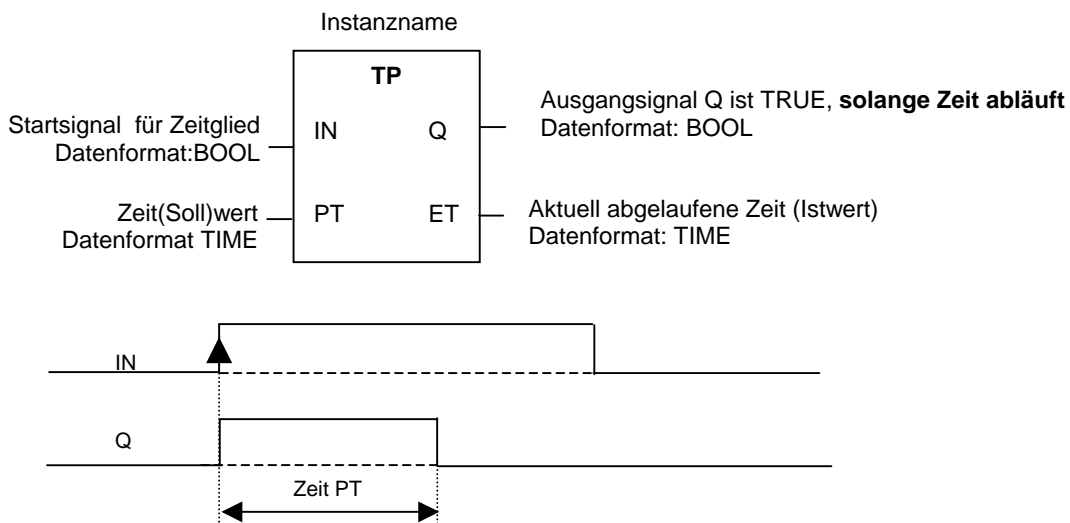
Instanzname

TP

Startsignal für Zeitglied
Datenformat:BOOL

IN

Q

Ausgangsignal Q ist TRUE, **solange Zeit abläuft**
Datenformat: BOOL

Zeit(Soll)wert
Datenformat TIME

PT

ET

Aktuell abgelaufene Zeit (Istwert)
Datenformat: TIME

IN

Q

Zeit PT